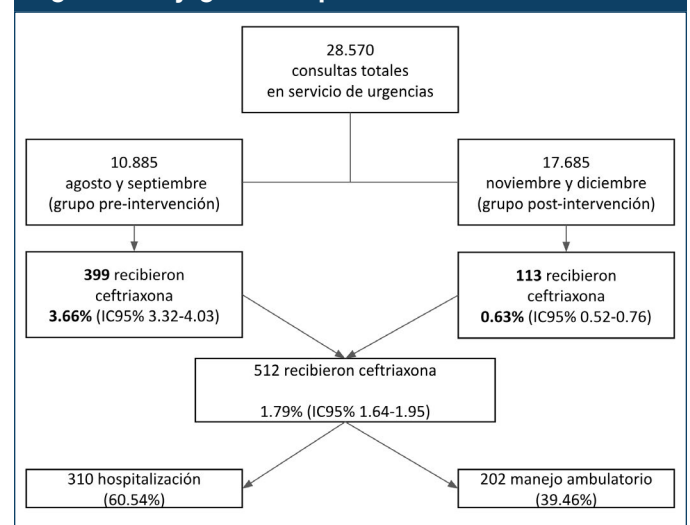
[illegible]

28.570
consultas totales
en servicio de urgencias

10.885
agosto y septiembre
(grupo pre-intervención)

17.685
noviembre y diciembre
(grupo post-intervención)

**399** recibieron ceftriaxona
**3.66%** (IC95% 3.32-4.03)

**113** recibieron ceftriaxona
**0.63%** (IC95% 0.52-0.76)

512 recibieron ceftriaxona

1.79% (IC95% 1.64-1.95)

310 hospitalización
(60.54%)

202 manejo ambulatorio
(39.46%)